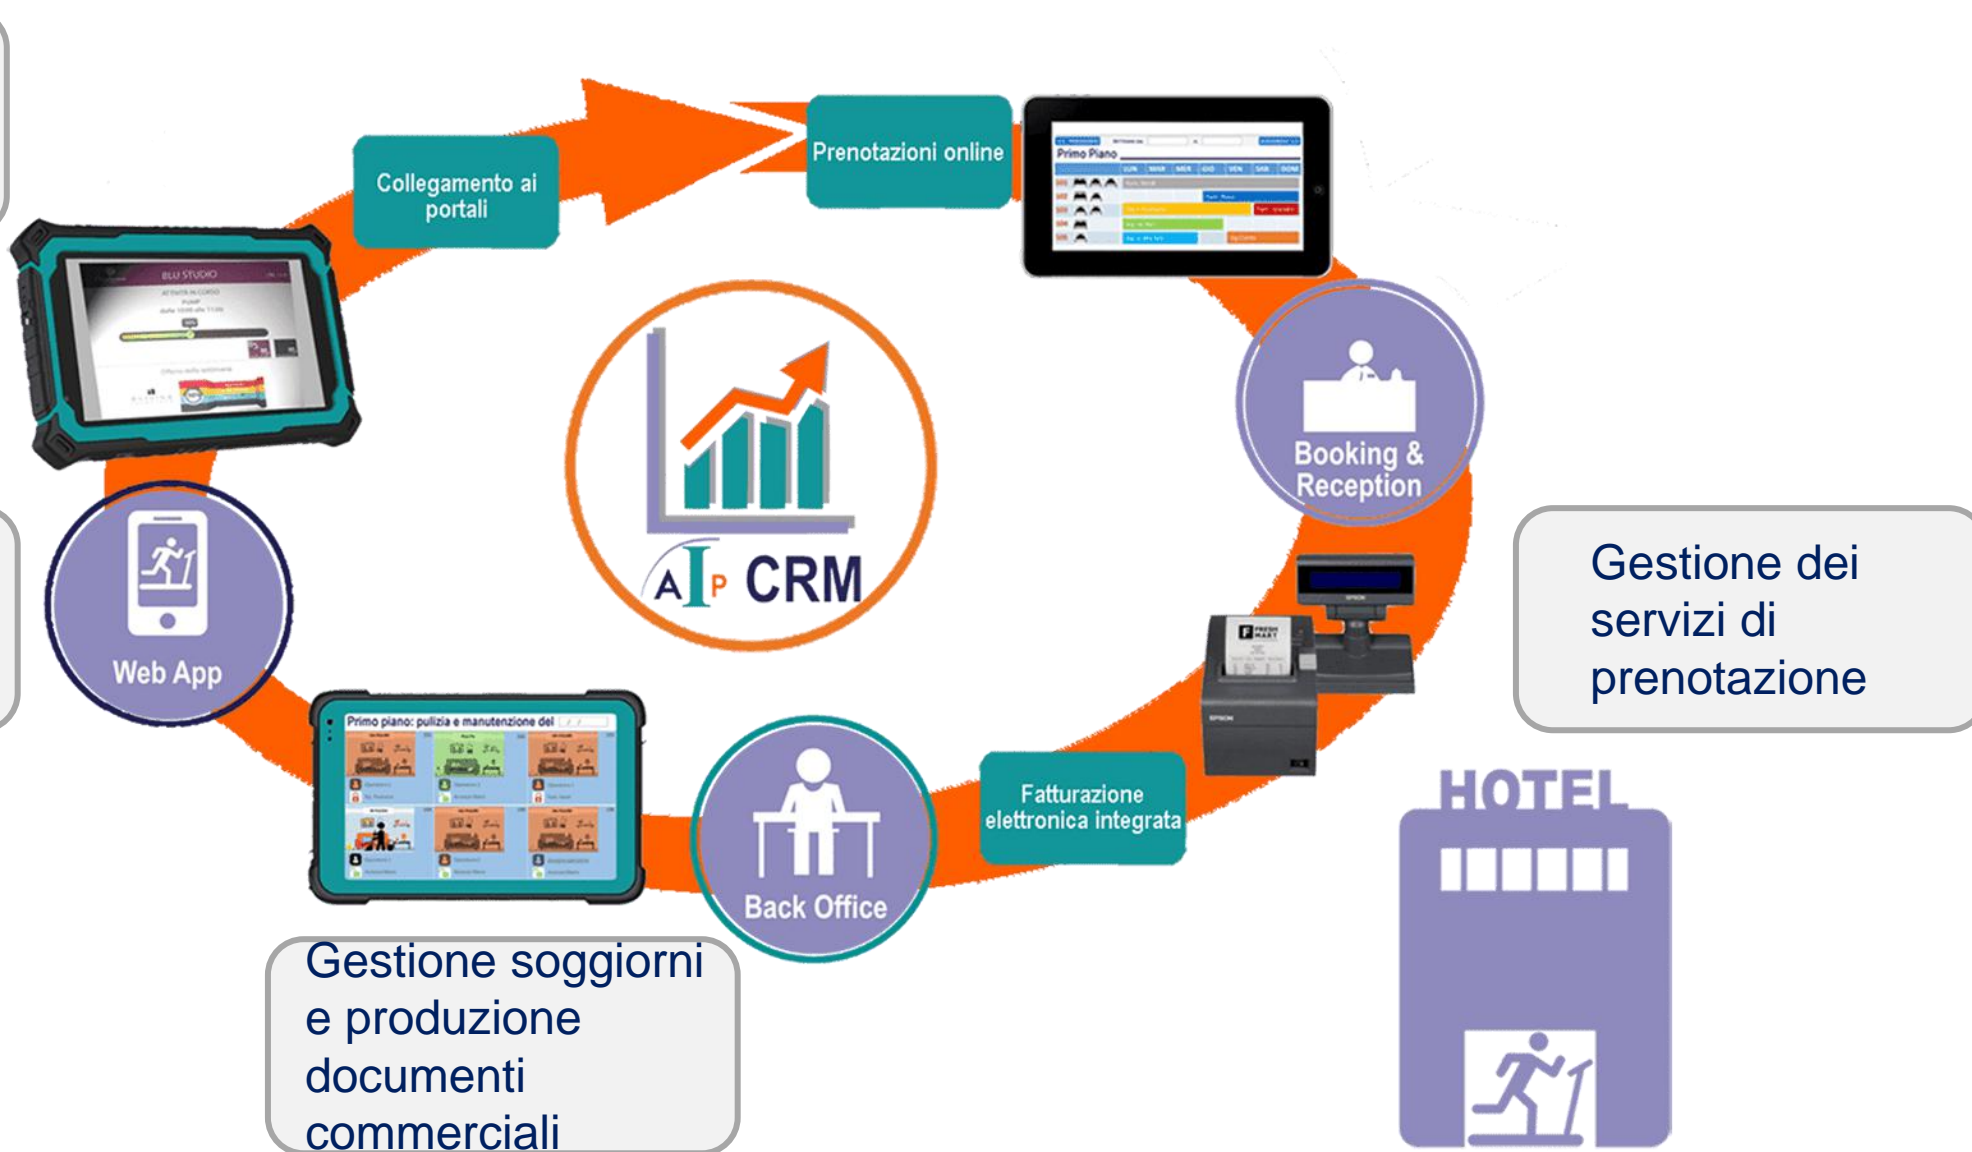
Collegamento ai portali

Prenotazioni online

Primo Piano

BLU STUDIO

A I P CRM

Booking & Reception

Gestione dei servizi di prenotazione

Web App

Primo piano: pulizia e manutenzione del

Back Office

Fatturazione elettronica integrata

HOTEL

Gestione soggiorni e produzione documenti commerciali